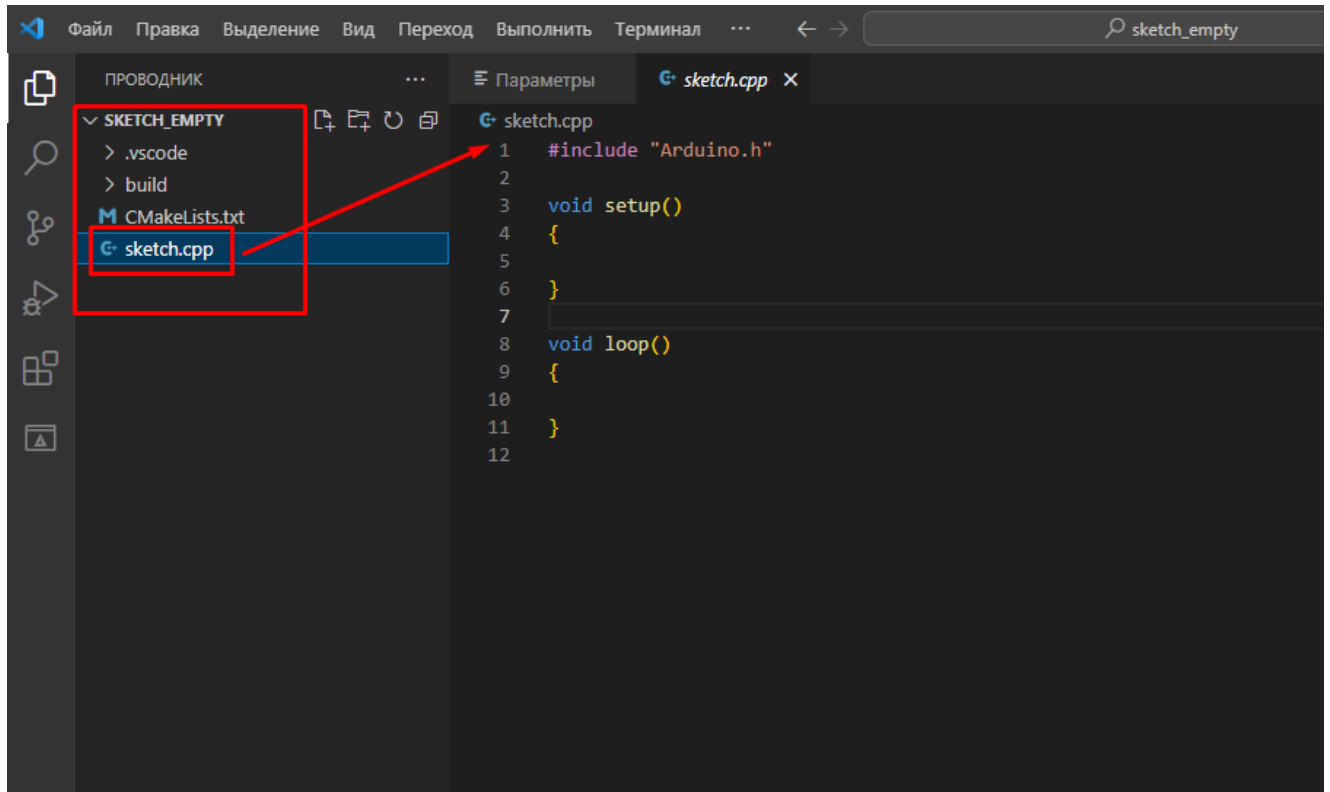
Файл Правка Выделение Вид Переход Выполнить Терминал ··· ← → sketch_empty

ПРОВОДНИК ···

SKETCH_EMPTY
> .vscode
> build
CMakeLists.txt
sketch.cpp

Параметры
sketch.cpp ×

sketch.cpp

1 #include "Arduino.h"
2
3 void setup()
4 {
5
6 }
7
8 void loop()
9 {
10
11 }
12